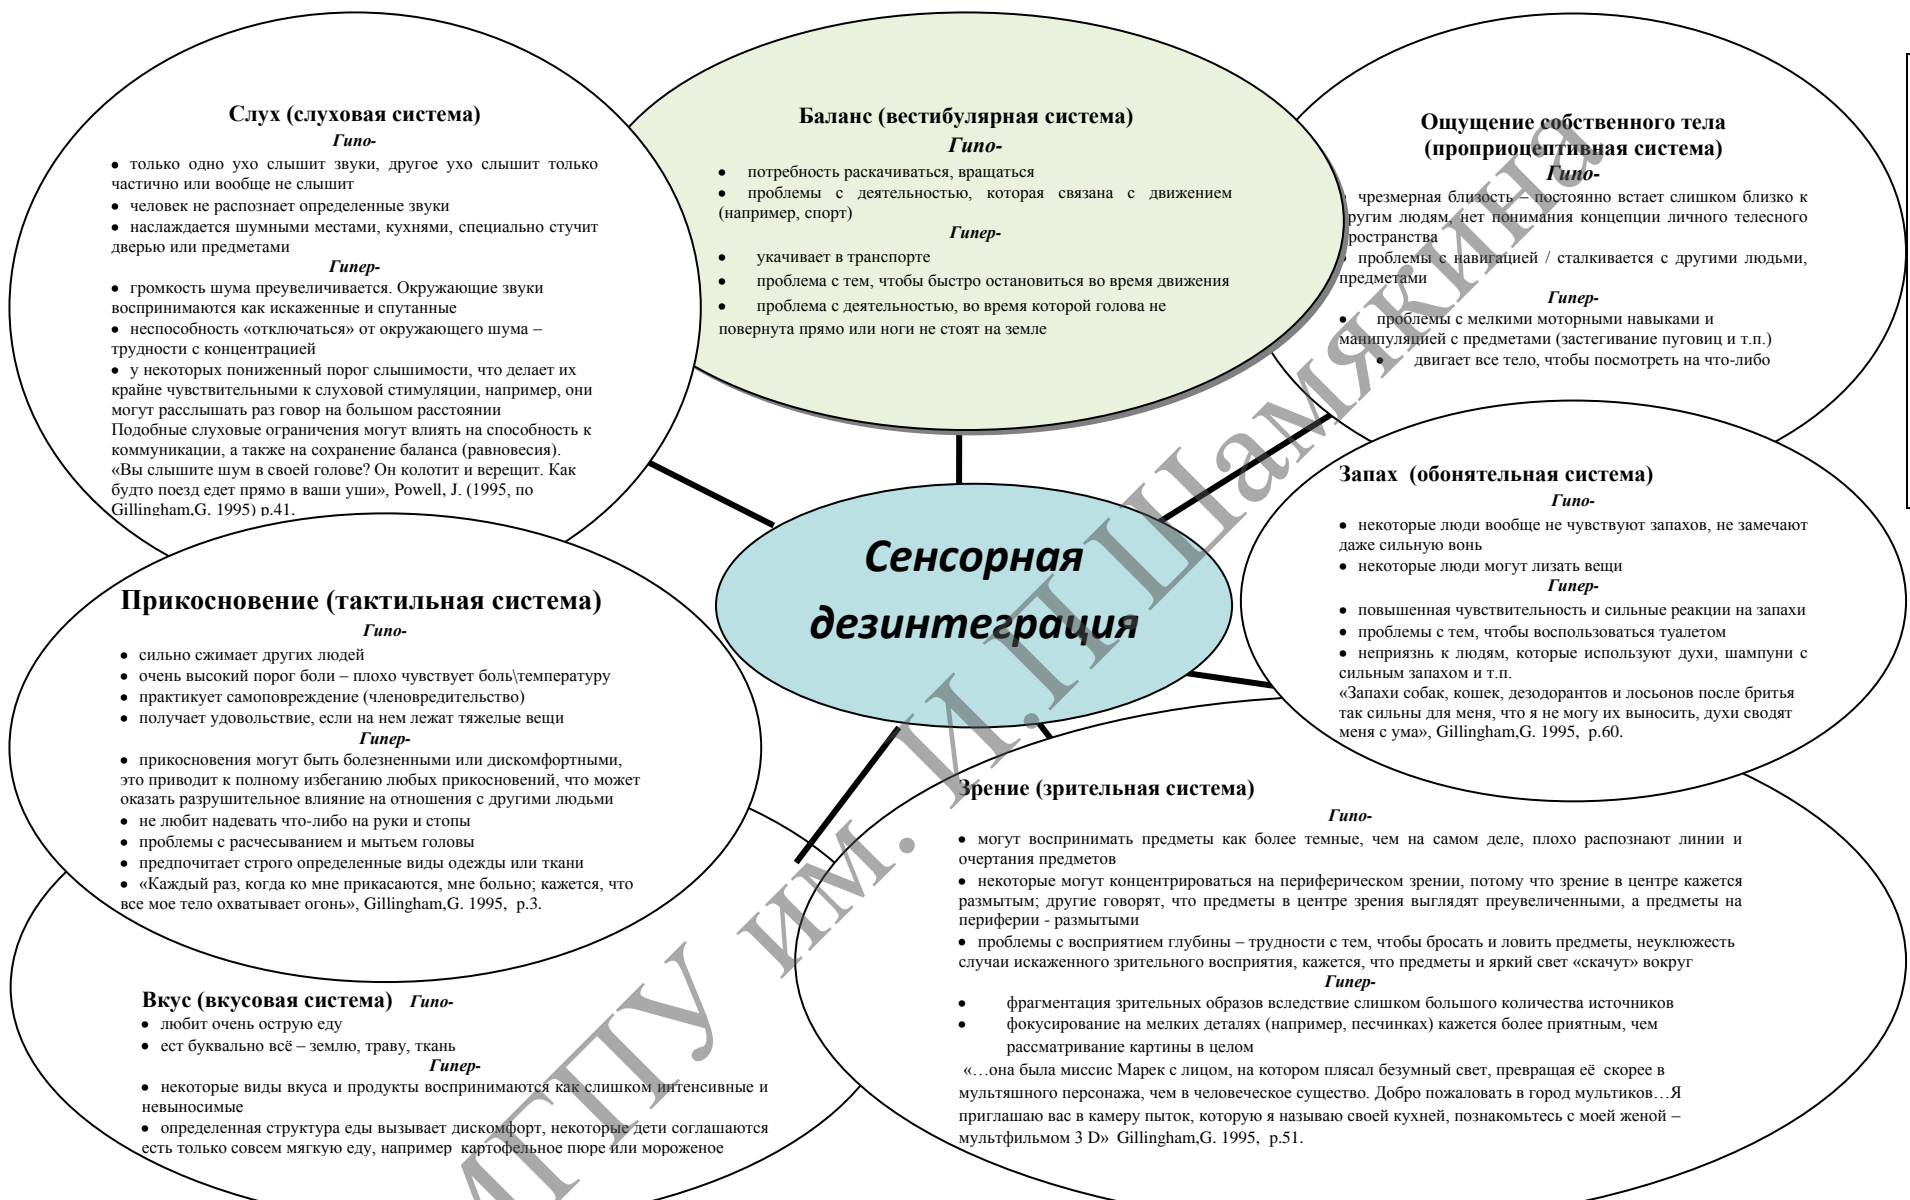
Слух (слуховая система)
Гипо-
• только одно ухо слышит звуки, другое ухо слышит только частично или вообще не слышит
• человек не распознает определенные звуки
• наслаждается шумными местами, кухнями, специально стучит дверью или предметами
Гипер-
• громкость шума преувеличивается. Окружающие звуки воспринимаются как искаженные и спутанные
• неспособность «отключаться» от окружающего шума – трудности с концентрацией
• у некоторых пониженный порог слышимости, что делает их крайне чувствительными к слуховой стимуляции, например, они могут расслышать раз говор на большом расстоянии
Подобные слуховые ограничения могут влиять на способность к коммуникации, а также на сохранение баланса (равновесия).
«Вы слышите шум в своей голове? Он колотит и верещит. Как будто поезд едет прямо в ваши уши», Powell, J. (1995, по Gillingham,G. 1995) p.41.

Баланс (вестибулярная система)
Гипо-
• потребность раскачиваться, вращаться
• проблемы с деятельностью, которая связана с движением (например, спорт)
Гипер-
• укачивает в транспорте
• проблема с тем, чтобы быстро остановиться во время движения
• проблема с деятельностью, во время которой голова не повернута прямо или ноги не стоят на земле

Ощущение собственного тела (проприоцептивная система)
Гипо-
• чрезмерная близость – постоянно встает слишком близко к другим людям, нет понимания концепции личного телесного пространства
• проблемы с навигацией / сталкивается с другими людьми, предметами
Гипер-
• проблемы с мелкими моторными навыками и манипуляцией с предметами (застегивание пуговиц и т.п.)
• двигает все тело, чтобы посмотреть на что-либо

Сенсорная дезинтеграция

Запах (обонятельная система)
Гипо-
• некоторые люди вообще не чувствуют запахов, не замечают даже сильную вонь
• некоторые люди могут лизать вещи
Гипер-
• повышенная чувствительность и сильные реакции на запахи
• проблемы с тем, чтобы воспользоваться туалетом
• неприязнь к людям, которые используют духи, шампуни с сильным запахом и т.п.
«Запахи собак, кошек, дезодорантов и лосьонов после бритья так сильны для меня, что я не могу их выносить, духи сводят меня с ума», Gillingham,G. 1995, p.60.

Прикосновение (тактильная система)
Гипо-
• сильно сжимает других людей
• очень высокий порог боли – плохо чувствует боль\температуру
• практикует самоповреждение (членовредительство)
• получает удовольствие, если на нем лежат тяжелые вещи
Гипер-
• прикосновения могут быть болезненными или дискомфортными, это приводит к полному избеганию любых прикосновений, что может оказать разрушительное влияние на отношения с другими людьми
• не любит надевать что-либо на руки и стопы
• проблемы с расчесыванием и мытьем головы
• предпочитает строго определенные виды одежды или ткани
• «Каждый раз, когда ко мне прикасаются, мне больно; кажется, что все мое тело охватывает огонь», Gillingham,G. 1995, p.3.

Зрение (зрительная система)
Гипо-
• могут воспринимать предметы как более темные, чем на самом деле, плохо распознают линии и очертания предметов
• некоторые могут концентрироваться на периферическом зрении, потому что зрение в центре кажется размытым; другие говорят, что предметы в центре зрения выглядят преувеличенными, а предметы на периферии - размытыми
• проблемы с восприятием глубины – трудности с тем, чтобы бросать и ловить предметы, неуклюжесть случаи искаженного зрительного восприятия, кажется, что предметы и яркий свет «скачут» вокруг
Гипер-
• фрагментация зрительных образов вследствие слишком большого количества источников
• фокусирование на мелких деталях (например, песчинках) кажется более приятным, чем рассматривание картины в целом
«…она была миссис Марек с лицом, на котором плясал безумный свет, превращая её скорее в мультяшного персонажа, чем в человеческое существо. Добро пожаловать в город мультиков…Я приглашаю вас в камеру пыток, которую я называю своей кухней, познакомьтесь с моей женой – мультфильмом 3 D» Gillingham,G. 1995, p.51.

Вкус (вкусовая система) Гипо-
• любит очень острую еду
• ест буквально всё – землю, траву, ткань
Гипер-
• некоторые виды вкуса и продукты воспринимаются как слишком интенсивные и невыносимые
• определенная структура еды вызывает дискомфорт, некоторые дети соглашаются есть только совсем мягкую еду, например картофельное пюре или мороженое

МГПУ им. И.П.Шамякина